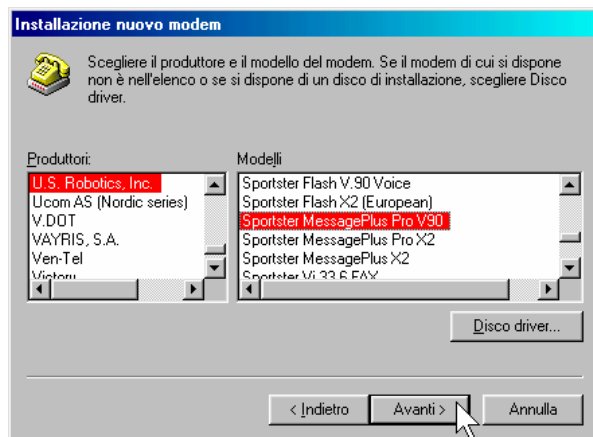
Installazione nuovo modem

Scegliere il produttore e il modello del modem. Se il modem di cui si dispone non è nell'elenco o se si dispone di un disco di installazione, scegliere Disco driver.

Produttori:
U.S. Robotics, Inc.
Ucom AS (Nordic series)
V.DOT
VAYRIS, S.A.
Ven-Tel
Victory

Modelli
Sportster Flash V.90 Voice
Sportster Flash X2 (European)
Sportster MessagePlus Pro V90
Sportster MessagePlus Pro X2
Sportster MessagePlus X2
Sportster Vi 33.6 FAX

Disco driver...

< Indietro
Avanti >
Annulla